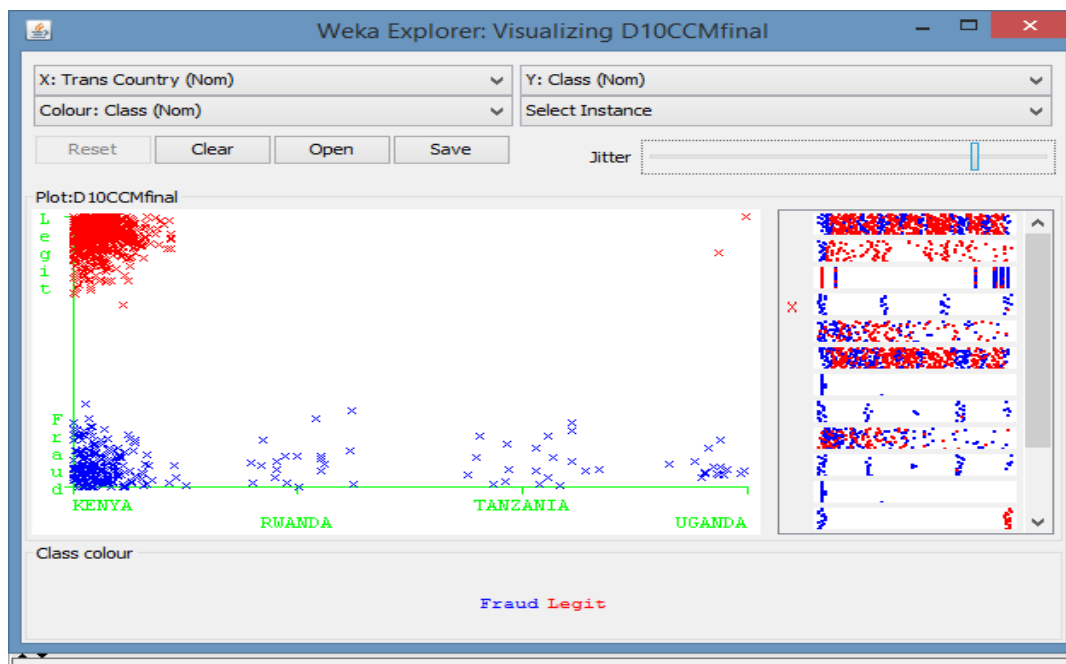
Weka Explorer: Visualizing D10CCMfinal

X: Trans Country (Nom)
Y: Class (Nom)
Colour: Class (Nom)
Select Instance

Reset
Clear
Open
Save

Jitter

Plot:D10CCMfinal

Legit

Fraud

KENYA
RWANDA
TANZANIA
UGANDA

X

Class colour

Fraud Legit